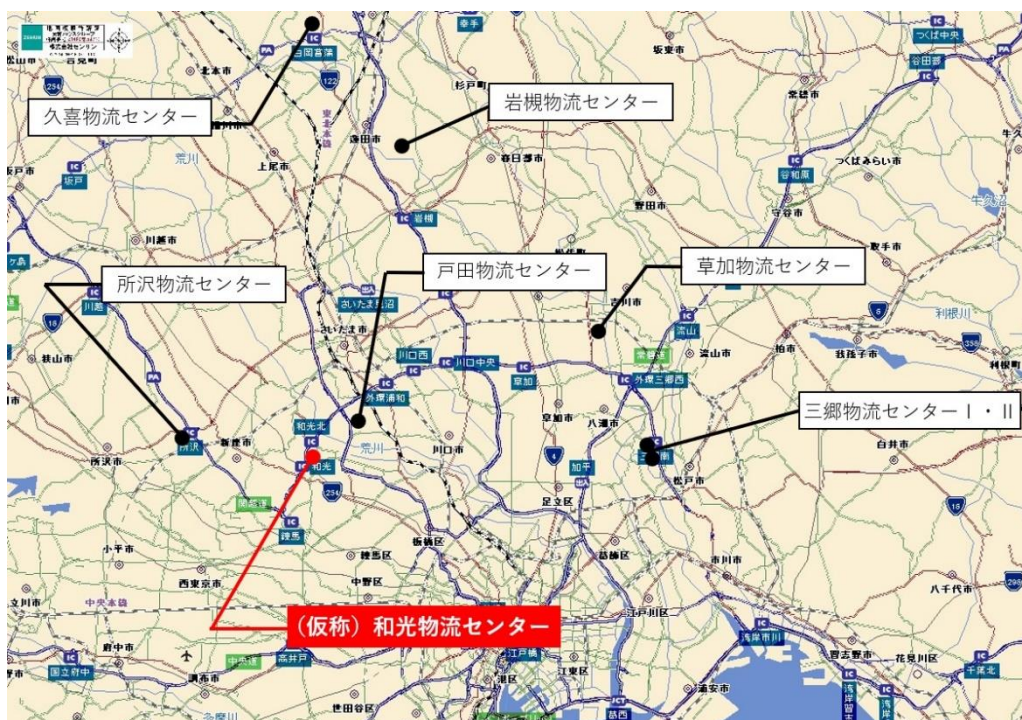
久喜物流センター
岩槻物流センター
戸田物流センター
草加物流センター
所沢物流センター
三郷物流センターⅠ・Ⅱ
（仮称）和光物流センター

白岡菖蒲
幸手
坂東市
つくば中央
谷田部
北本市
杉戸町
常総市
東北本線
蓮田市
春日部市
上尾市
つくばみらい市
常磐道
守谷市
坂戸
野田市
牛久沼
岩槻
川越市
取手市
さいたま見沼
吉川市
川越
流山
さいたま市
利根川
我孫子市
狭山市
川口西
川口中央
流山市
柏市
常磐道
草加
外環三郷西
外環浦和
和光北
荒川
草加市
八潮市
白井市
所沢
新座市
和光
川口市
三郷南
西東京市
関越道
足立区
加平
松戸市
練馬
練馬区
板橋区
葛飾区
小平市
市川市
西東京市
中野区
八千代市
中央本線
江戸川区
府中市
高井戸
江戸橋
湾岸市川
国立府中
中央道
調布市
港区
江東区
習志野市
花見川区
浦安市
世田谷区
千葉北